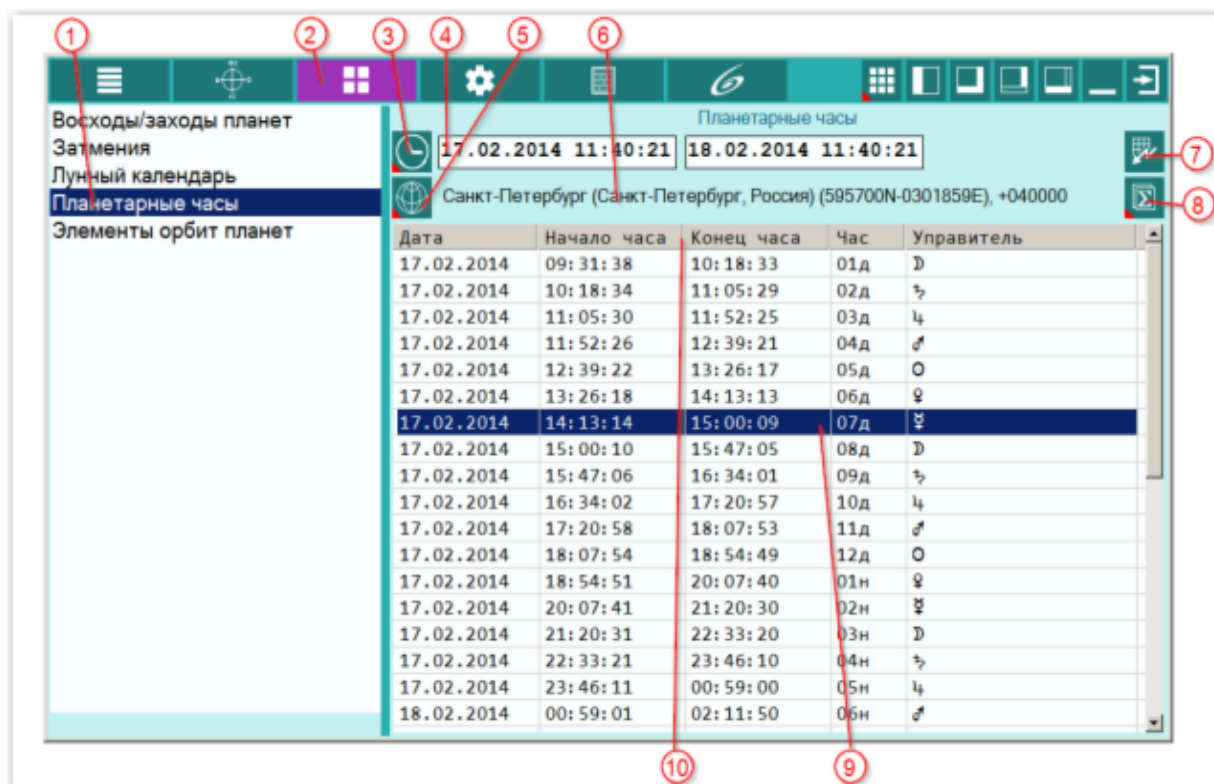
1 2 3 4 5 6

Восходы/заходы планет
Затмения
Лунный календарь
Планетарные часы
Элементы орбит планет

Планетарные часы

17.02.2014 11:40:21 18.02.2014 11:40:21

7

Санкт-Петербург (Санкт-Петербург, Россия) (595700N-0301859E), +040000

8

| Дата | Начало часа | Конец часа | Час | Управитель |
|---|---|---|---|---|
| 17.02.2014 | 09:31:38 | 10:18:33 | 01д | ☽ |
| 17.02.2014 | 10:18:34 | 11:05:29 | 02д | ♄ |
| 17.02.2014 | 11:05:30 | 11:52:25 | 03д | ♃ |
| 17.02.2014 | 11:52:26 | 12:39:21 | 04д | ♂ |
| 17.02.2014 | 12:39:22 | 13:26:17 | 05д | ☉ |
| 17.02.2014 | 13:26:18 | 14:13:13 | 06д | ♀ |
| 17.02.2014 | 14:13:14 | 15:00:09 | 07д | ☿ |
| 17.02.2014 | 15:00:10 | 15:47:05 | 08д | ☽ |
| 17.02.2014 | 15:47:06 | 16:34:01 | 09д | ♄ |
| 17.02.2014 | 16:34:02 | 17:20:57 | 10д | ♃ |
| 17.02.2014 | 17:20:58 | 18:07:53 | 11д | ♂ |
| 17.02.2014 | 18:07:54 | 18:54:49 | 12д | ☉ |
| 17.02.2014 | 18:54:51 | 20:07:40 | 01н | ♀ |
| 17.02.2014 | 20:07:41 | 21:20:30 | 02н | ☿ |
| 17.02.2014 | 21:20:31 | 22:33:20 | 03н | ☽ |
| 17.02.2014 | 22:33:21 | 23:46:10 | 04н | ♄ |
| 17.02.2014 | 23:46:11 | 00:59:00 | 05н | ♃ |
| 18.02.2014 | 00:59:01 | 02:11:50 | 06н | ♂ |

10 9